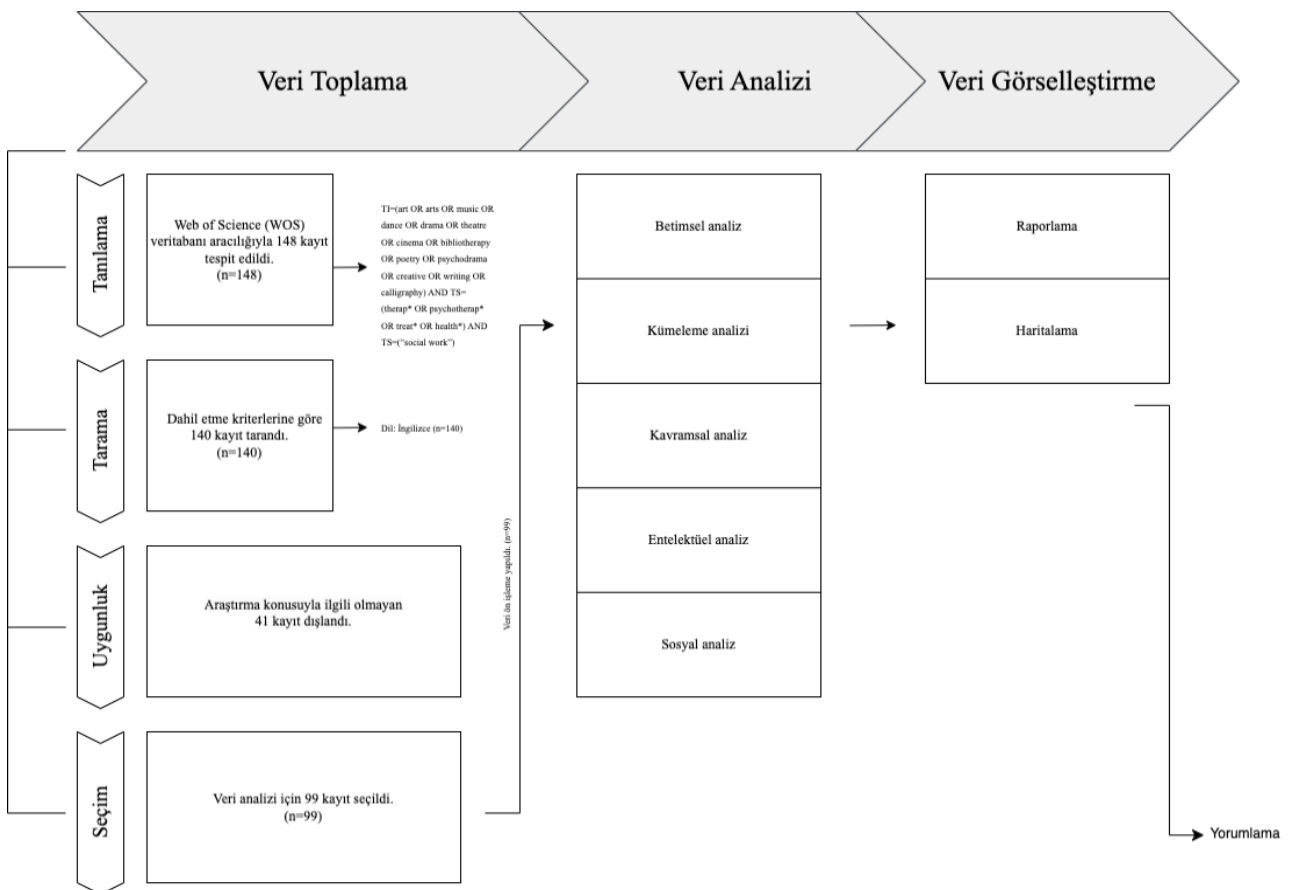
Veri Toplama

Veri Analizi

Veri Görselleştirme

Tanılama

Web of Science (WOS) veritabanı aracılığıyla 148 kayıt tespit edildi. (n=148)

TI=(art OR arts OR music OR dance OR drama OR theatre OR cinema OR bibliotherapy OR poetry OR psychodrama OR creative OR writing OR calligraphy) AND TS=(therap* OR psychotherap* OR treat* OR health*) AND TS=("social work")

Tarama

Dahil etme kriterlerine göre 140 kayıt tarandı. (n=140)

Dil: İngilizce (n=140)

Uygunluk

Araştırma konusuyla ilgili olmayan 41 kayıt dışlandı.

Seçim

Veri analizi için 99 kayıt seçildi. (n=99)

Veri ön işleme yapıldı. (n=99)

Betimsel analiz

Kümeleme analizi

Kavramsal analiz

Entelektüel analiz

Sosyal analiz

Raporlama

Haritalama

Yorumlama